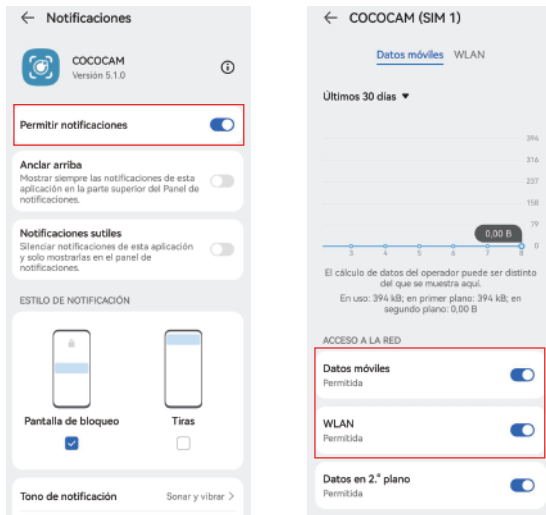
← Notificaciones

COCOCAM
Versión 5.1.0

Permitir notificaciones

Anclar arriba
Mostrar siempre las notificaciones de esta aplicación en la parte superior del Panel de notificaciones.

Notificaciones sutiles
Silenciar notificaciones de esta aplicación y solo mostrarlas en el panel de notificaciones.

ESTILO DE NOTIFICACIÓN

Pantalla de bloqueo

Tiras

Tono de notificación
Sonar y vibrar >

← COCOCAM (SIM 1)

Datos móviles WLAN

Últimos 30 días ▾

394
316
237
158
79
0

0,00 B

1 3 4 5 6 7 8

El cálculo de datos del operador puede ser distinto del que se muestra aquí.

En uso: 394 kB; en primer plano: 394 kB; en segundo plano: 0,00 B

ACCESO A LA RED

Datos móviles
Permitida

WLAN
Permitida

Datos en 2.° plano
Permitida